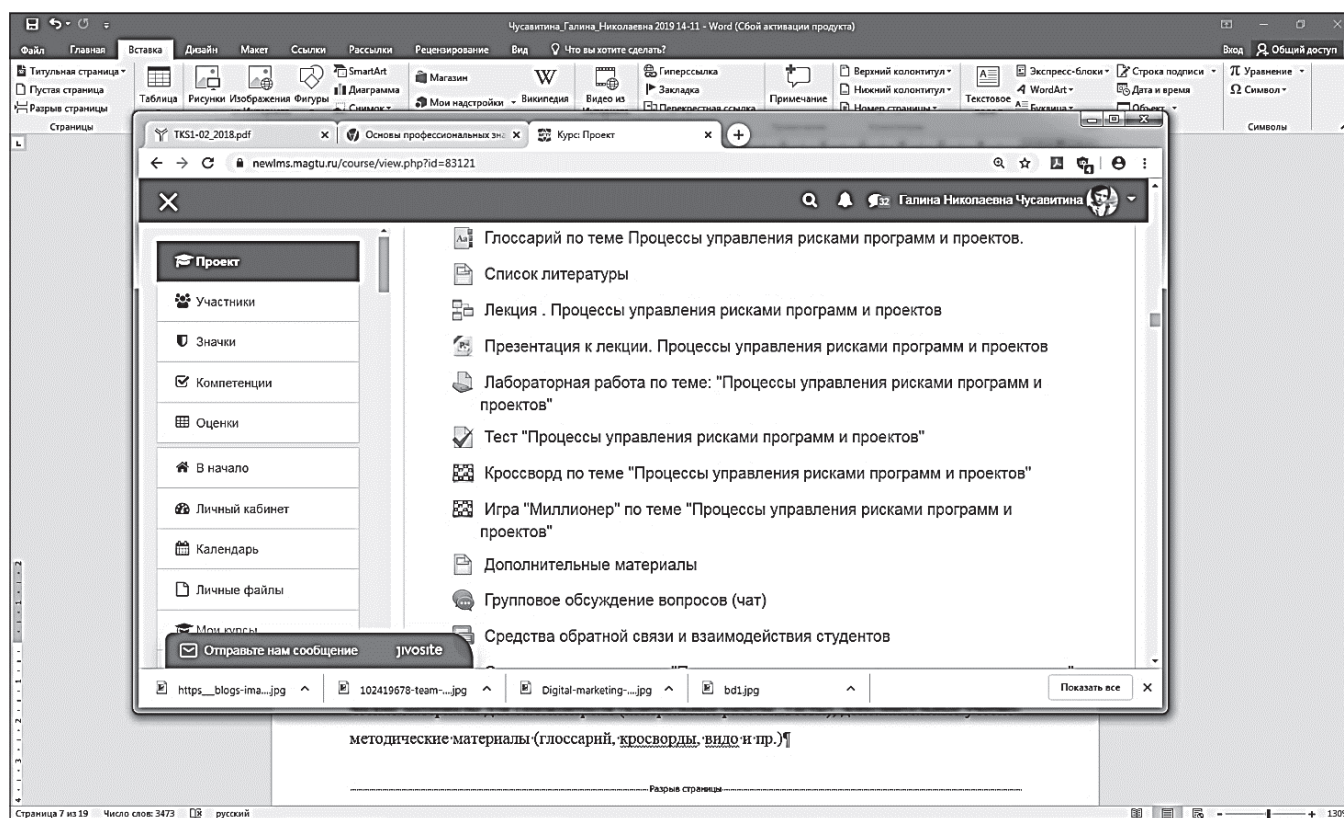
Чусавитина_Галина_Николаевна 2019 14-11 - Word (Сбой активации продукта)

Файл Главная Вставка Дизайн Макет Ссылки Рассылки Рецензирование Вид Что вы хотите сделать? Вход Общий доступ

Титульная страница Пустая страница Разрыв страницы Страницы Таблица Рисунки Изображения Фигуры SmartArt Диаграмма Снимок Магазин Мои надстройки Википедия Видео из Гиперссылка Закладка Перекрестная ссылка Примечание Верхний колонтитул Нижний колонтитул Номер страницы Текстовое Экспресс-блоки WordArt Буквица Строка подписи Дата и время Объект Уравнение Символ Символы

TKS1-02_2018.pdf × Основы профессиональных зн × Курс: Проект ×

newlms.magtu.ru/course/view.php?id=83121

Галина Николаевна Чусавитина

Проект
Участники
Значки
Компетенции
Оценки
В начало
Личный кабинет
Календарь
Личные файлы
Мои курсы

Глоссарий по теме Процессы управления рисками программ и проектов.
Список литературы
Лекция . Процессы управления рисками программ и проектов
Презентация к лекции. Процессы управления рисками программ и проектов
Лабораторная работа по теме: "Процессы управления рисками программ и проектов"
Тест "Процессы управления рисками программ и проектов"
Кроссворд по теме "Процессы управления рисками программ и проектов"
Игра "Миллионер" по теме "Процессы управления рисками программ и проектов"
Дополнительные материалы
Групповое обсуждение вопросов (чат)
Средства обратной связи и взаимодействия студентов

Отправьте нам сообщение jivosite

https__blogs-ima....jpg 102419678-team-....jpg Digital-marketing-....jpg bd1.jpg Показать все ×

методические материалы (глоссарий, кросворды, видо и пр.)¶

Разрыв страницы

Страница 7 из 19 Число слов: 3473 русский 130%